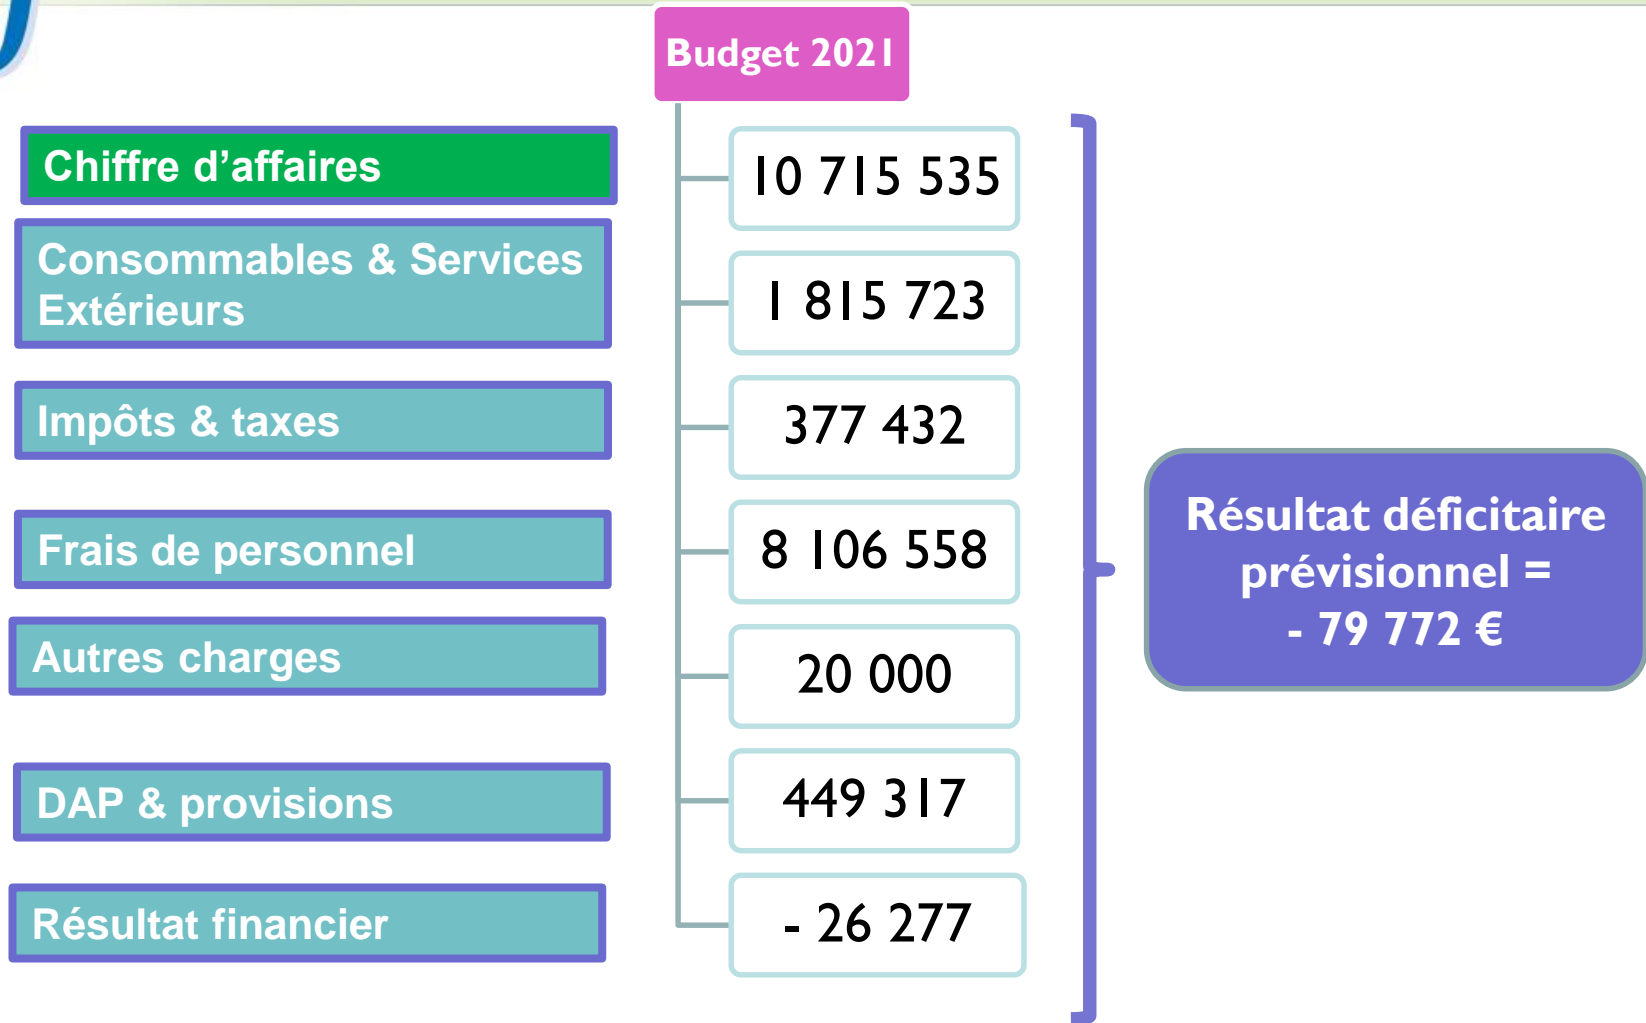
Budget 2021

Chiffre d’affaires

10 715 535

Consommables & Services Extérieurs

1 815 723

Impôts & taxes

377 432

Frais de personnel

8 106 558

Autres charges

20 000

DAP & provisions

449 317

Résultat financier

- 26 277

Résultat déficitaire prévisionnel = - 79 772 €